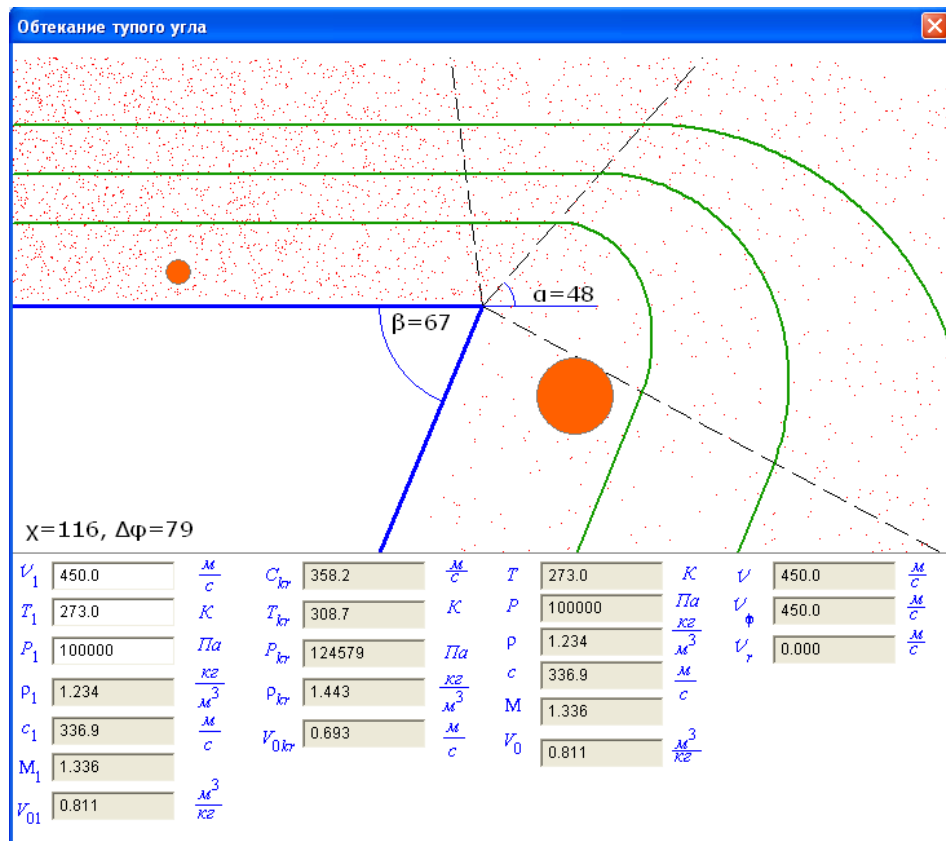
Обтекание тупого угла

α=48
β=67
χ=116, Δφ=79

| | | | | | | | | | | |
|---|---|---|---|---|---|---|---|---|---|---|
| $V_1$ | 450.0 | $\frac{м}{с}$ | $C_{kr}$ | 358.2 | $\frac{м}{с}$ | $T$ | 273.0 | $K$ | $V$ | 450.0 | $\frac{м}{с}$ |
| $T_1$ | 273.0 | $K$ | $T_{kr}$ | 308.7 | $K$ | $P$ | 100000 | $Па$ | $V_ф$ | 450.0 | $\frac{м}{с}$ |
| $P_1$ | 100000 | $Па$ | $P_{kr}$ | 124579 | $Па$ | ρ | 1.234 | $\frac{кг}{м^3}$ | $V_r$ | 0.000 | $\frac{м}{с}$ |
| $ρ_1$ | 1.234 | $\frac{кг}{м^3}$ | $ρ_{kr}$ | 1.443 | $\frac{кг}{м^3}$ | $c$ | 336.9 | $\frac{м}{с}$ | | | |
| $c_1$ | 336.9 | $\frac{м}{с}$ | $V_{0kr}$ | 0.693 | $\frac{м}{с}$ | M | 1.336 | | | | |
| $M_1$ | 1.336 | | | | | $V_0$ | 0.811 | $\frac{м^3}{кг}$ | | | |
| $V_{01}$ | 0.811 | $\frac{м^3}{кг}$ | | | | | | | | | |